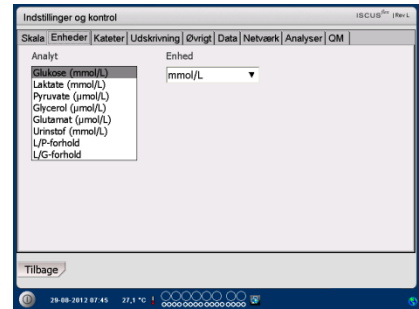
Indstillinger og kontrol

ISCUS$^{flex}$ |Rev.L

Skala | Enheder | Kateter | Udskrivning | Øvrigt | Data | Netværk | Analyser | QM

Analyt

Glukose (mmol/L)
Laktate (mmol/L)
Pyruvate (µmol/L)
Glycerol (µmol/L)
Glutamat (µmol/L)
Urinstof (mmol/L)
L/P-forhold
L/G-forhold

Enhed

mmol/L

Tilbage

29-08-2012 07:45 27,1 °C